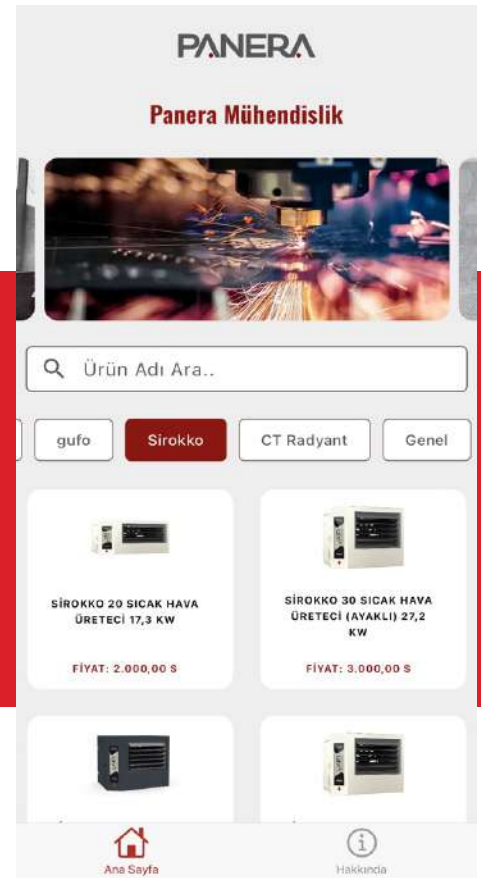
PANERA

Panera Mühendislik

Ürün Adı Ara..

gufo

Sirokko

CT Radyant

Genel

SİROKKO 20 SICAK HAVA ÜRETECİ 17,3 KW

FİYAT: 2.000,00 $

SİROKKO 30 SICAK HAVA ÜRETECİ (AYAKLI) 27,2 KW

FİYAT: 3.000,00 $

Ana Sayfa

Hakkında